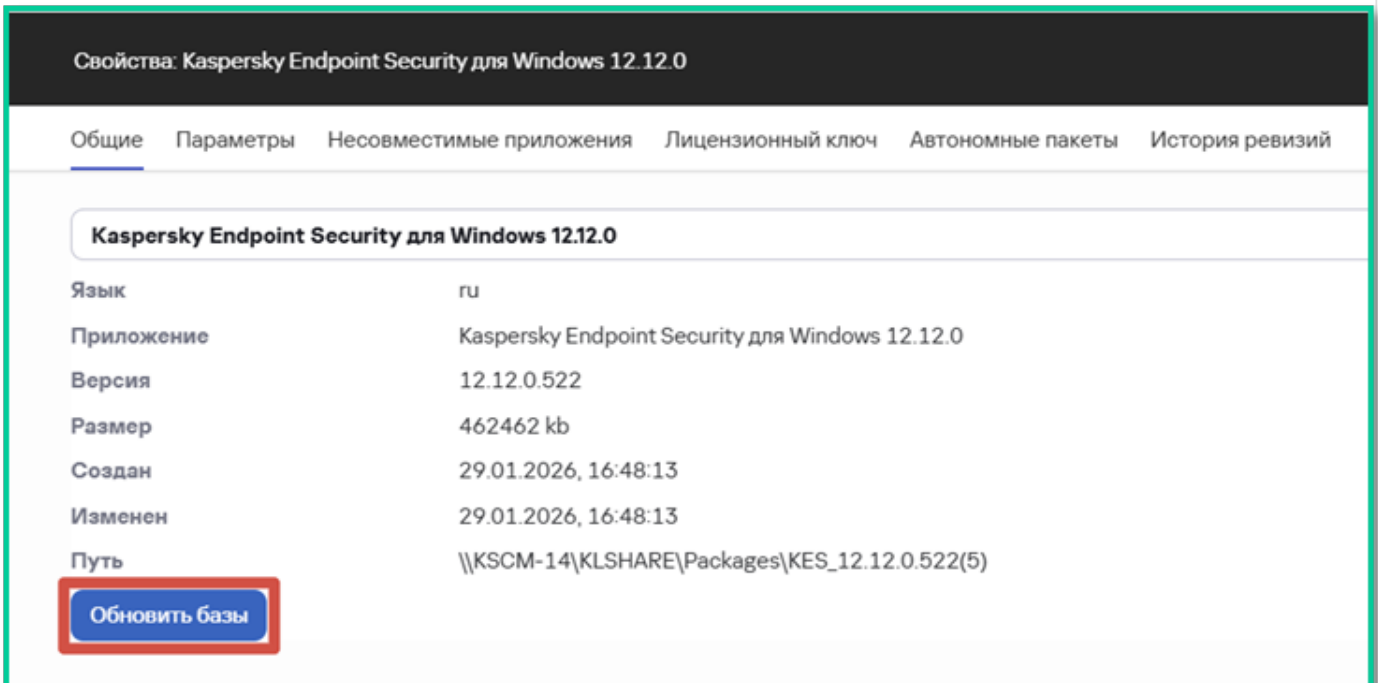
Свойства: Kaspersky Endpoint Security для Windows 12.12.0

Общие Параметры Несовместимые приложения Лицензионный ключ Автономные пакеты История ревизий

Kaspersky Endpoint Security для Windows 12.12.0

| | |
|---|---|
| Язык | ru |
| Приложение | Kaspersky Endpoint Security для Windows 12.12.0 |
| Версия | 12.12.0.522 |
| Размер | 462462 kb |
| Создан | 29.01.2026, 16:48:13 |
| Изменен | 29.01.2026, 16:48:13 |
| Путь | \\KSCM-14\KLSHARE\Packages\KES_12.12.0.522(5) |

Обновить базы